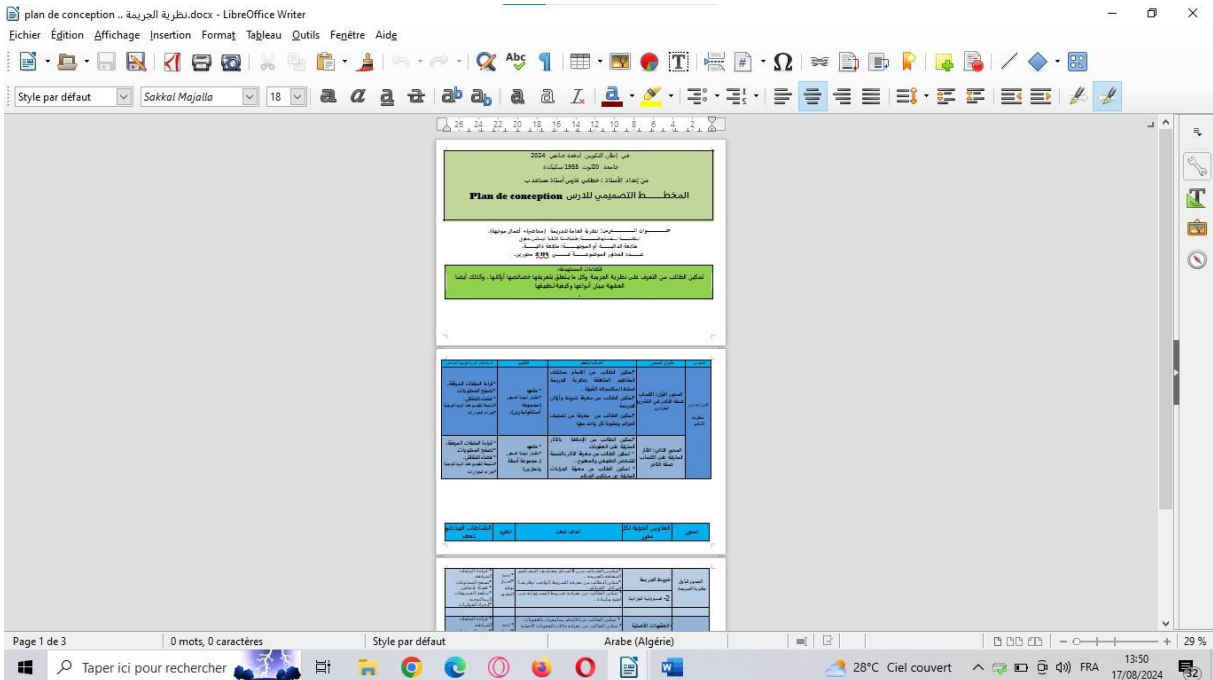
plan de conception .. نظرية الجريمة.docx - LibreOffice Writer

Fichier Édition Affichage Insertion Format Tableau Outils Fenêtre Aide

Style par défaut | Sakkal Majalla | 18

في إطار التكوين لدفعة جانفي 2024
جامعة 20أوت 1955 سكيكدة
من إعداد الأستاذ : خطابي فارس أستاذ مساعد ب
المخطـــــط التصميمي للدرس Plan de conception

عنـــــوان الــــــدرس: نظرية العامة للجريمة (محاضرة+ أعمال موجهة).
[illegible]
طبيعة الدراسة: أو الموجهة: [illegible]
عـــدد المحاور الموضوعـــة فـــي: 03 محورين.

الكفاءات المستهدفة:
تمكين الطالب من التعرف على نظرية الجريمة وكل ما يتعلق بتعريفها خصائصها أركانها، وكذلك أيضا العقوبة ببيان أنواعها وكيفية تطبيقها

| المحتوى | العناوين الجزئية لكل محور | أهداف التعلم | التقويم | النشاطات البيداغوجية للتعلم |
|---|---|---|---|---|

Page 1 de 3 | 0 mots, 0 caractères | Style par défaut | Arabe (Algérie) | 29 %

Taper ici pour rechercher | 28°C Ciel couvert | FRA | 13:50 17/08/2024 | 32